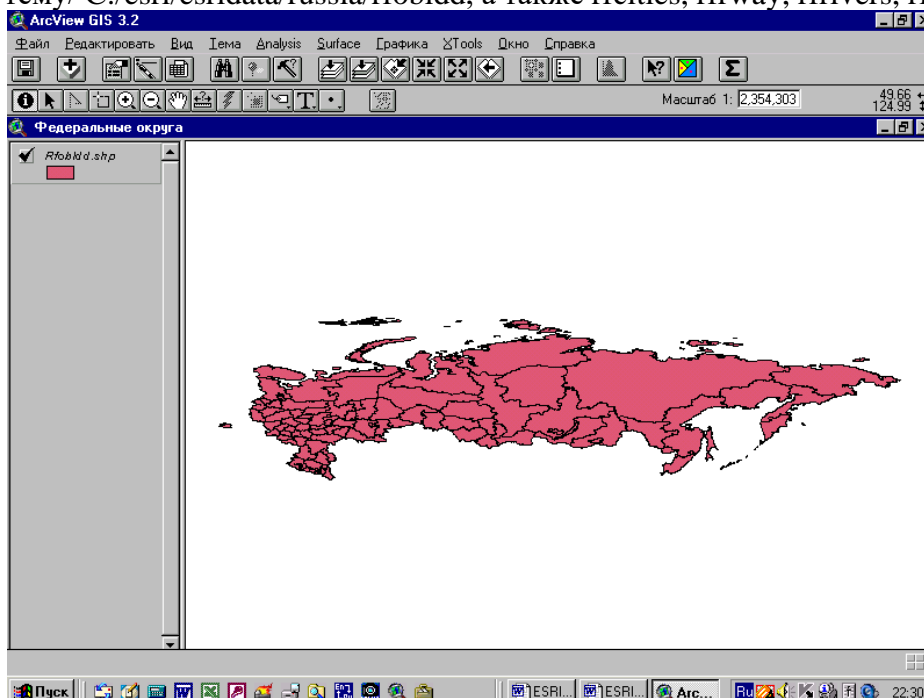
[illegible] C:/esri/esridata/russia/rfobldd, а также rcities, rrway, rrivers, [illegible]

ArcView GIS 3.2

Файл Редактировать Вид Тема Analysis Surface Графика XTools Окно Справка

Масштаб 1: 2,354,303

49.66
124.99

Федеральные округа

Rfobldd.shp

Пуск

ESRI...

ESRI...

Arc...

Ru

22:30